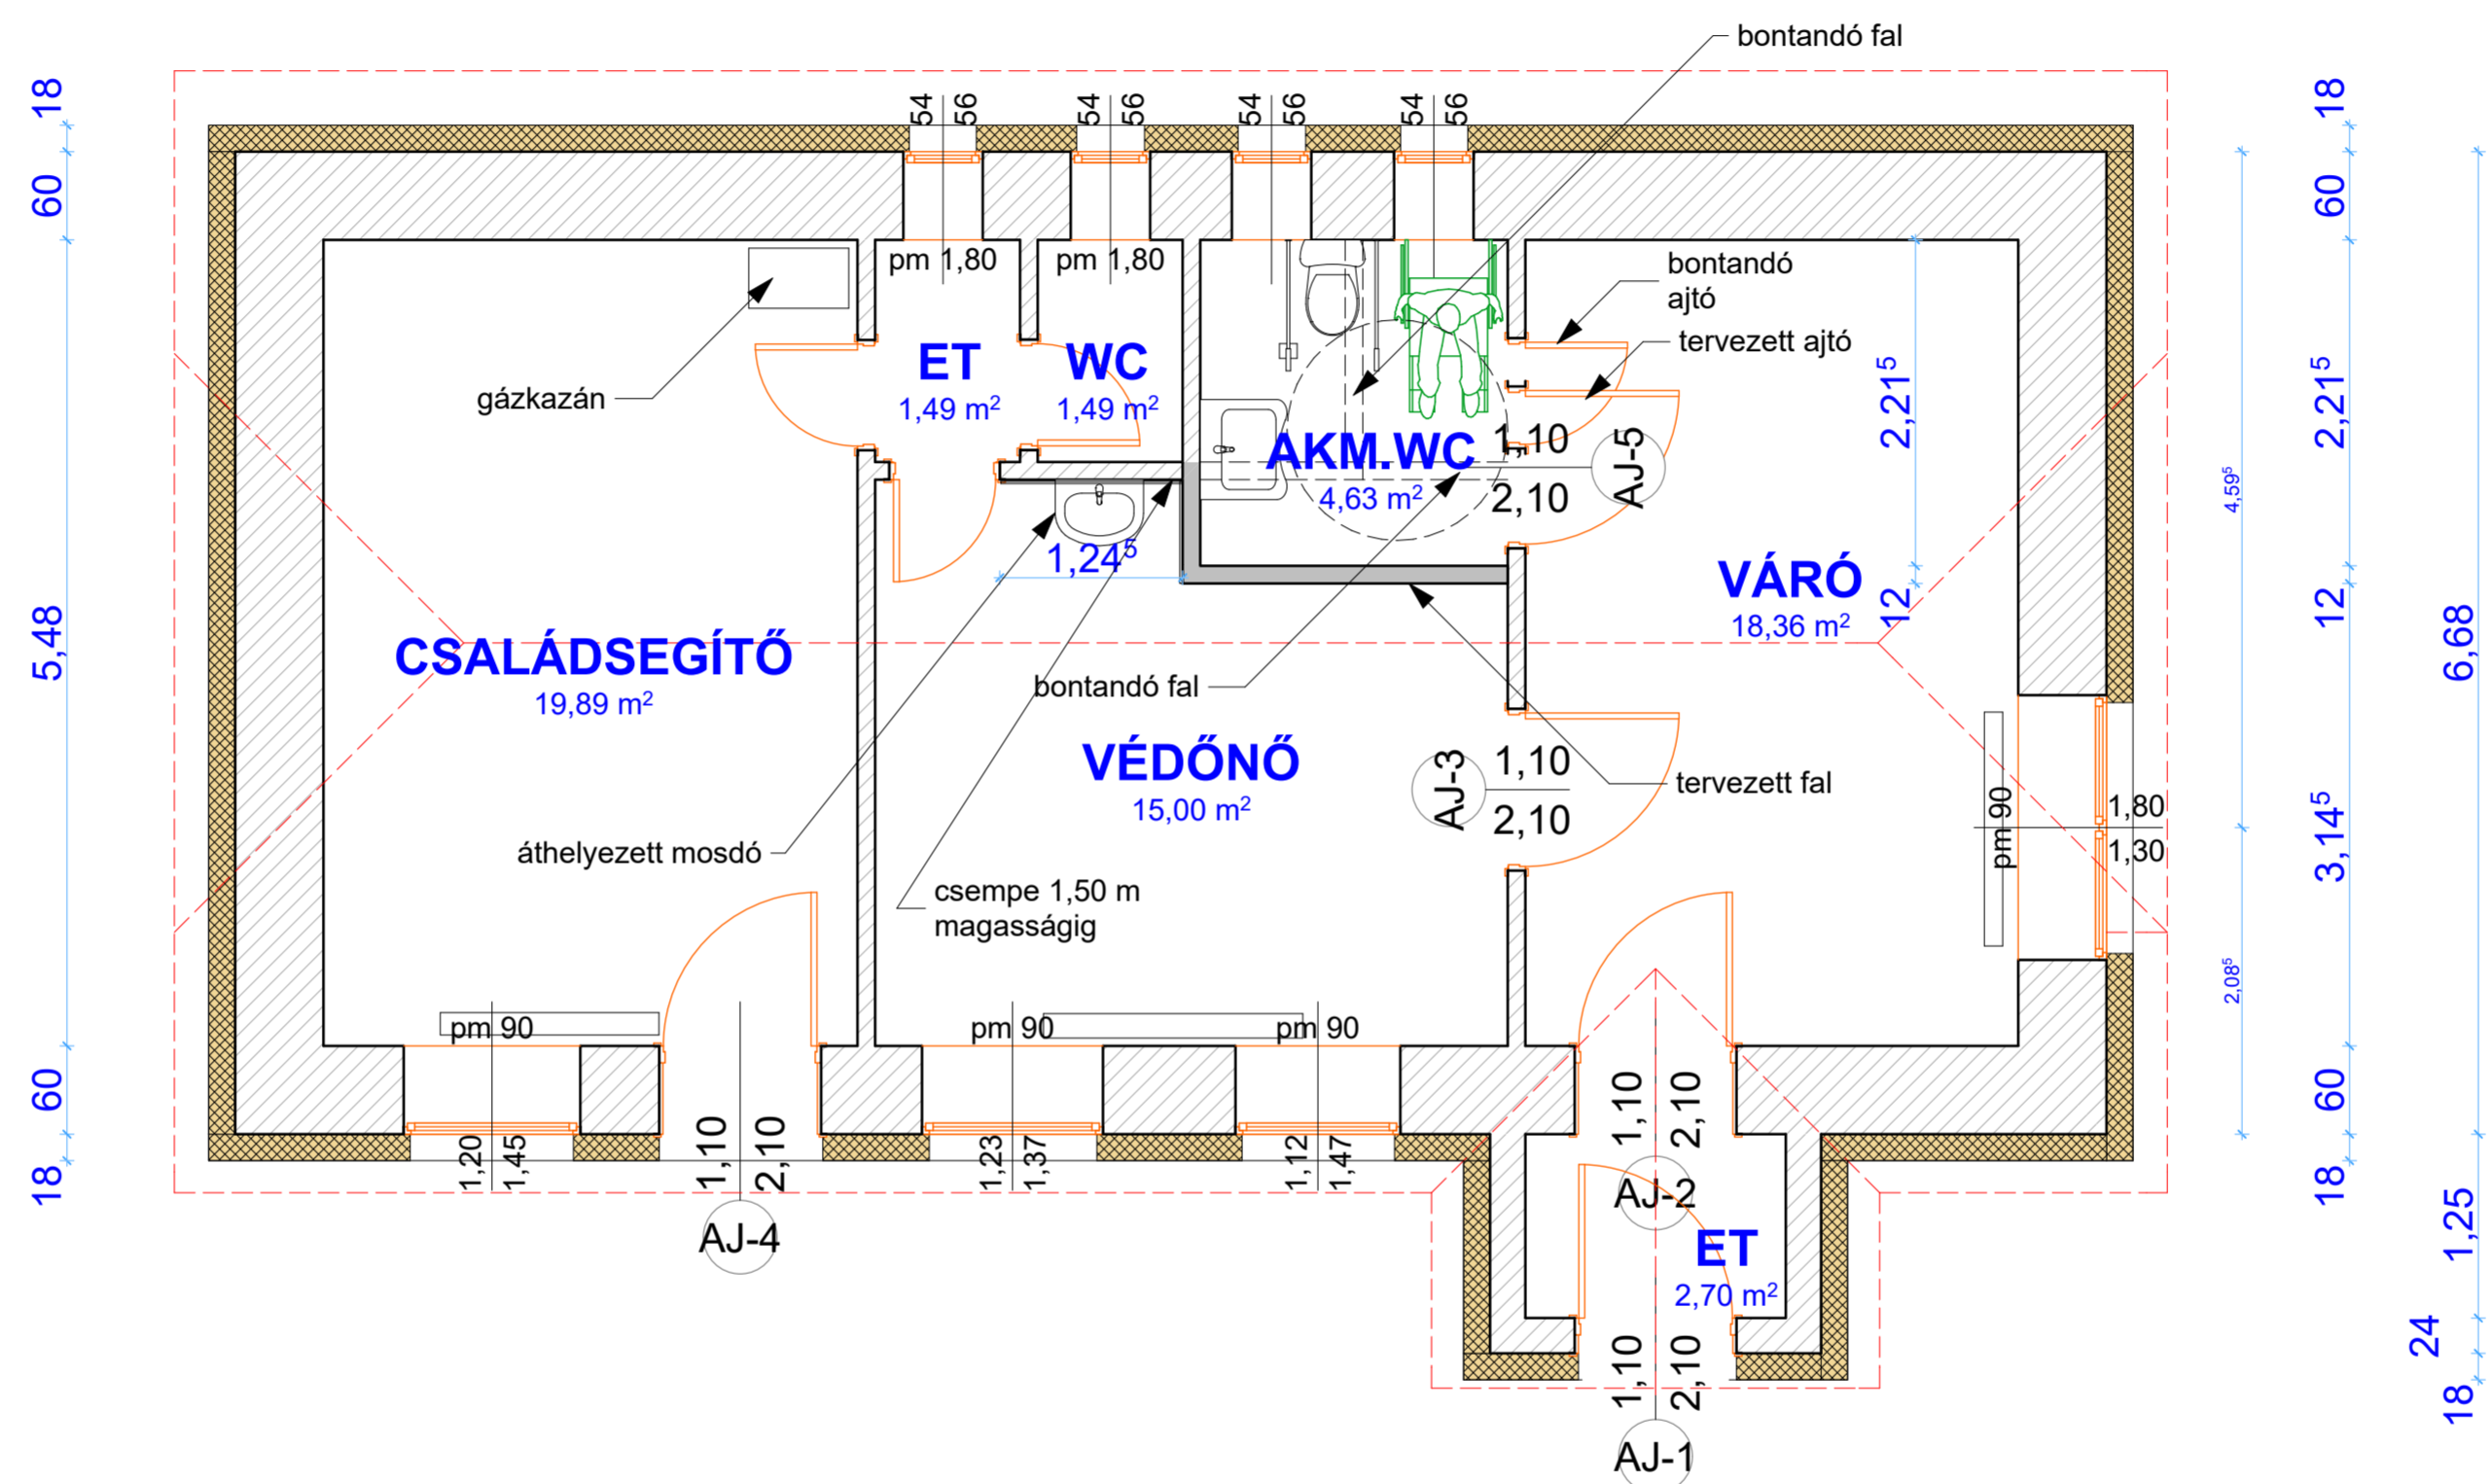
bontandó fal

18
60
5,48
60
18

54 56 54 56 54 56 54 56

pm 1,80
pm 1,80

bontandó ajtó
tervezett ajtó

gázkazán

ET
1,49 m²

WC
1,49 m²

AKM.WC
4,63 m²

1,10
2,10
AJ-5

$1,24^5$

CSALÁDSEGÍTŐ
19,89 m²

VÁRÓ
18,36 m²

bontandó fal

VÉDŐNŐ
15,00 m²

AJ-3
1,10
2,10

tervezett fal

áthelyezett mosdó

csempe 1,50 m magasságig

pm 90
pm 90
pm 90
pm 90

1,80
1,30

$2,21^5$
12

$4,59^5$
$2,08^5$

18
60
$2,21^5$
12
$3,14^5$
60
18

6,68
1,25
24
18

1,20 1,45
1,10 2,10
1,23 1,37
1,12 1,47

AJ-4

1,10
2,10
AJ-2

ET
2,70 m²

1,10
2,10
AJ-1